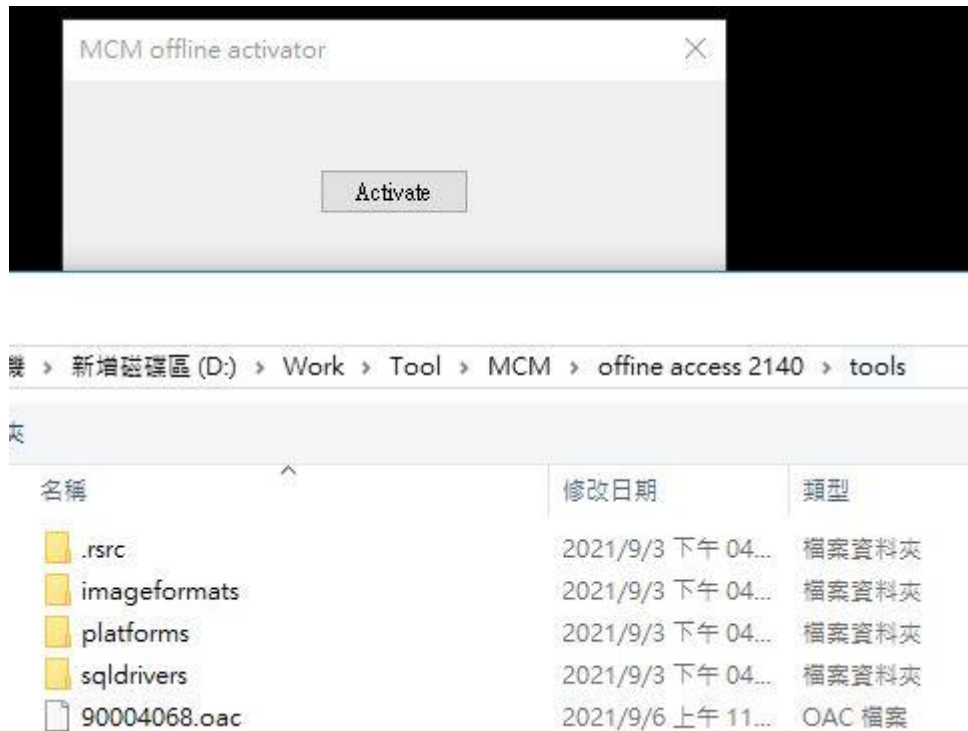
MCM offline activator

Activate

機 › 新增磁碟區 (D:) › Work › Tool › MCM › offine access 2140 › tools

夾

| 名稱 | 修改日期 | 類型 |
|---|---|---|
| .rsrc | 2021/9/3 下午 04... | 檔案資料夾 |
| imageformats | 2021/9/3 下午 04... | 檔案資料夾 |
| platforms | 2021/9/3 下午 04... | 檔案資料夾 |
| sqldrivers | 2021/9/3 下午 04... | 檔案資料夾 |
| 90004068.oac | 2021/9/6 上午 11... | OAC 檔案 |